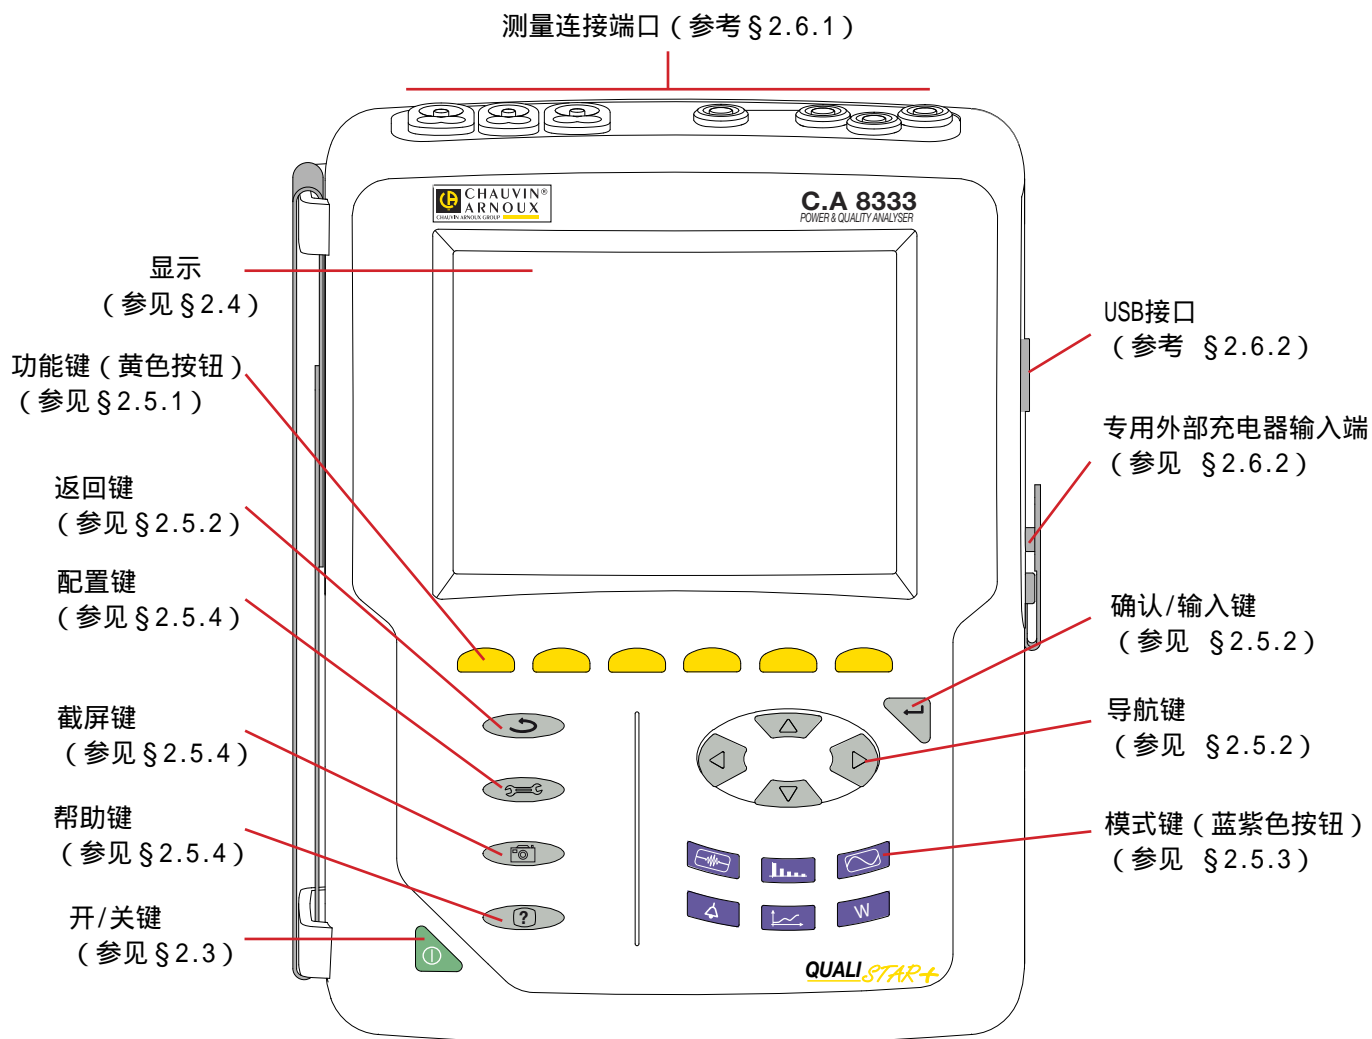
测量连接端口（参考§2.6.1）

CHAUVIN® ARNOUX
CHAUVIN ARNOUX GROUP

C.A 8333
POWER & QUALITY ANALYSER

显示
（参见§2.4）

功能键（黄色按钮）
（参见§2.5.1）

返回键
（参见§2.5.2）

配置键
（参见§2.5.4）

截屏键
（参见§2.5.4）

帮助键
（参见§2.5.4）

开/关键
（参见§2.3）

USB接口
（参考 §2.6.2）

专用外部充电器输入端
（参见 §2.6.2）

确认/输入键
（参见 §2.5.2）

导航键
（参见 §2.5.2）

模式键（蓝紫色按钮）
（参见 §2.5.3）

W

QUALI STAR+